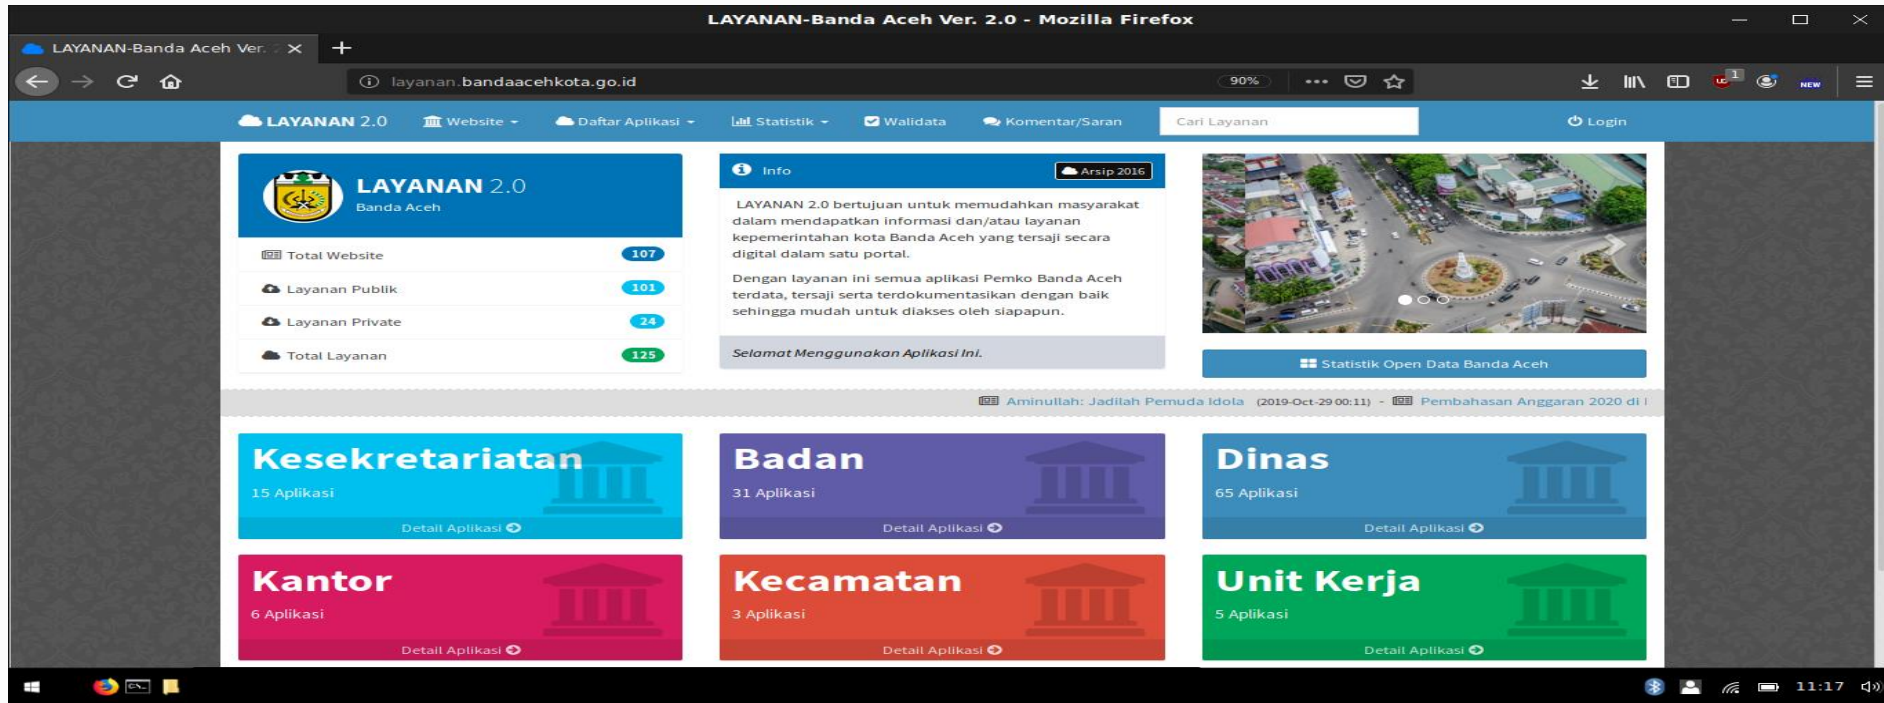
LAYANAN-Banda Aceh Ver. 2.0 - Mozilla Firefox

LAYANAN-Banda Aceh Ver. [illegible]

layanan.bandaacehkota.go.id

90%

NEW

LAYANAN 2.0 Website Daftar Aplikasi Statistik Walidata Komentar/Saran Cari Layanan Login

LAYANAN 2.0
Banda Aceh

Total Website 107
Layanan Publik 101
Layanan Private 24
Total Layanan 125

Info Arsip 2016

LAYANAN 2.0 bertujuan untuk memudahkan masyarakat dalam mendapatkan informasi dan/atau layanan kepemerintahan kota Banda Aceh yang tersaji secara digital dalam satu portal.

Dengan layanan ini semua aplikasi Pemko Banda Aceh terdata, tersaji serta terdokumentasikan dengan baik sehingga mudah untuk diakses oleh siapapun.

Selamat Menggunakan Aplikasi Ini.

Statistik Open Data Banda Aceh

Aminullah: Jadilah Pemuda Idola (2019-Oct-29 00:11) - Pembahasan Anggaran 2020 di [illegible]

Kesekretariatan
15 Aplikasi
Detail Aplikasi

Badan
31 Aplikasi
Detail Aplikasi

Dinas
65 Aplikasi
Detail Aplikasi

Kantor
6 Aplikasi
Detail Aplikasi

Kecamatan
3 Aplikasi
Detail Aplikasi

Unit Kerja
5 Aplikasi
Detail Aplikasi

11:17